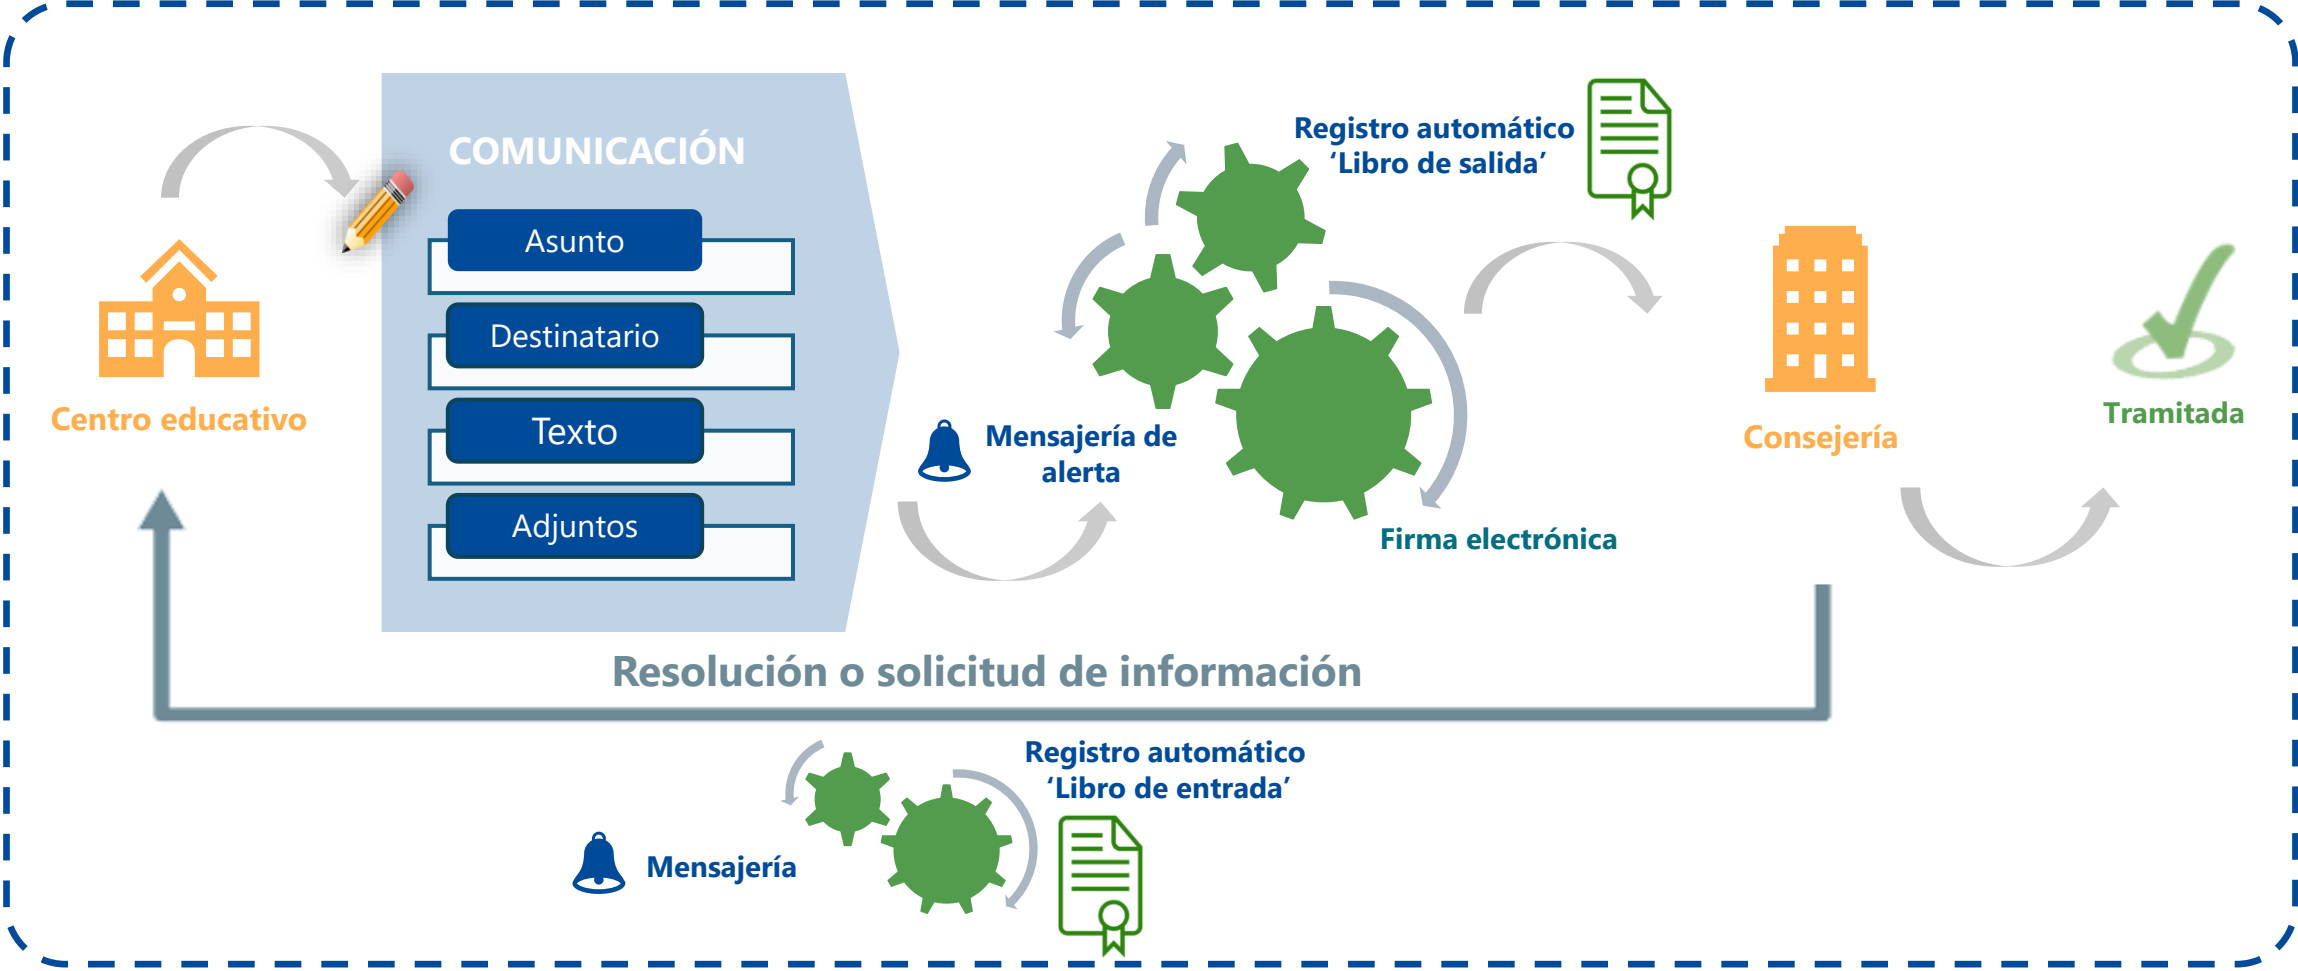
Centro educativo

COMUNICACIÓN

Asunto

Destinatario

Texto

Adjuntos

Registro automático
'Libro de salida'

Mensajería de alerta

Firma electrónica

Consejería

Tramitada

Resolución o solicitud de información

Registro automático
'Libro de entrada'

Mensajería